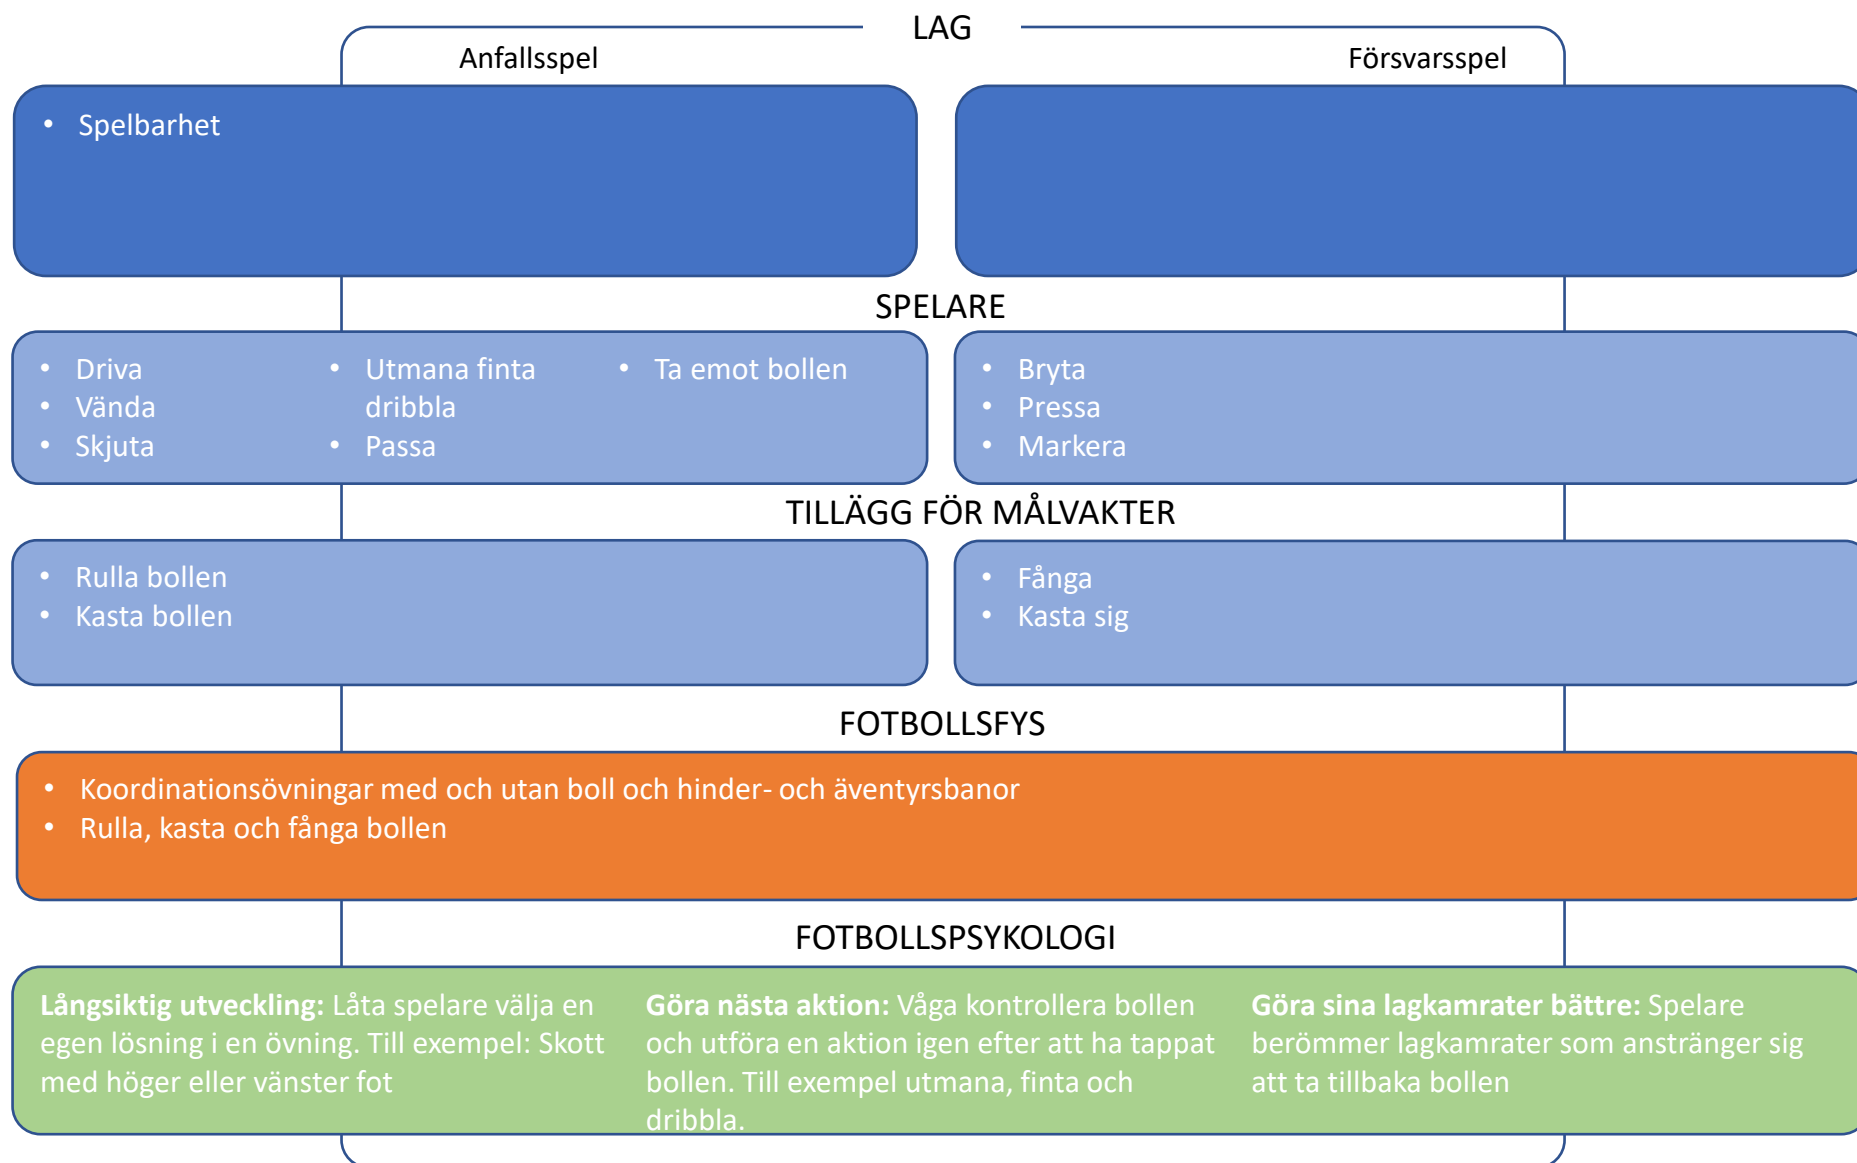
LAG

Anfallsspel

Försvarsspel

- Spelbarhet

SPELARE

- Driva
- Vända
- Skjuta

- Utmana finta dribbla
- Passa

- Ta emot bollen

- Bryta
- Pressa
- Markera

TILLÄGG FÖR MÅLVAKTER

- Rulla bollen
- Kasta bollen

- Fånga
- Kasta sig

FOTBOLLSFYS

- Koordinationsövningar med och utan boll och hinder- och äventyrsbanor
- Rulla, kasta och fånga bollen

FOTBOLLSPSYKOLOGI

**Långsiktig utveckling:** Låta spelare välja en egen lösning i en övning. Till exempel: Skott med höger eller vänster fot

**Göra nästa aktion:** Våga kontrollera bollen och utföra en aktion igen efter att ha tappat bollen. Till exempel utmana, finta och dribbla.

**Göra sina lagkamrater bättre:** Spelare berömmer lagkamrater som anstränger sig att ta tillbaka bollen